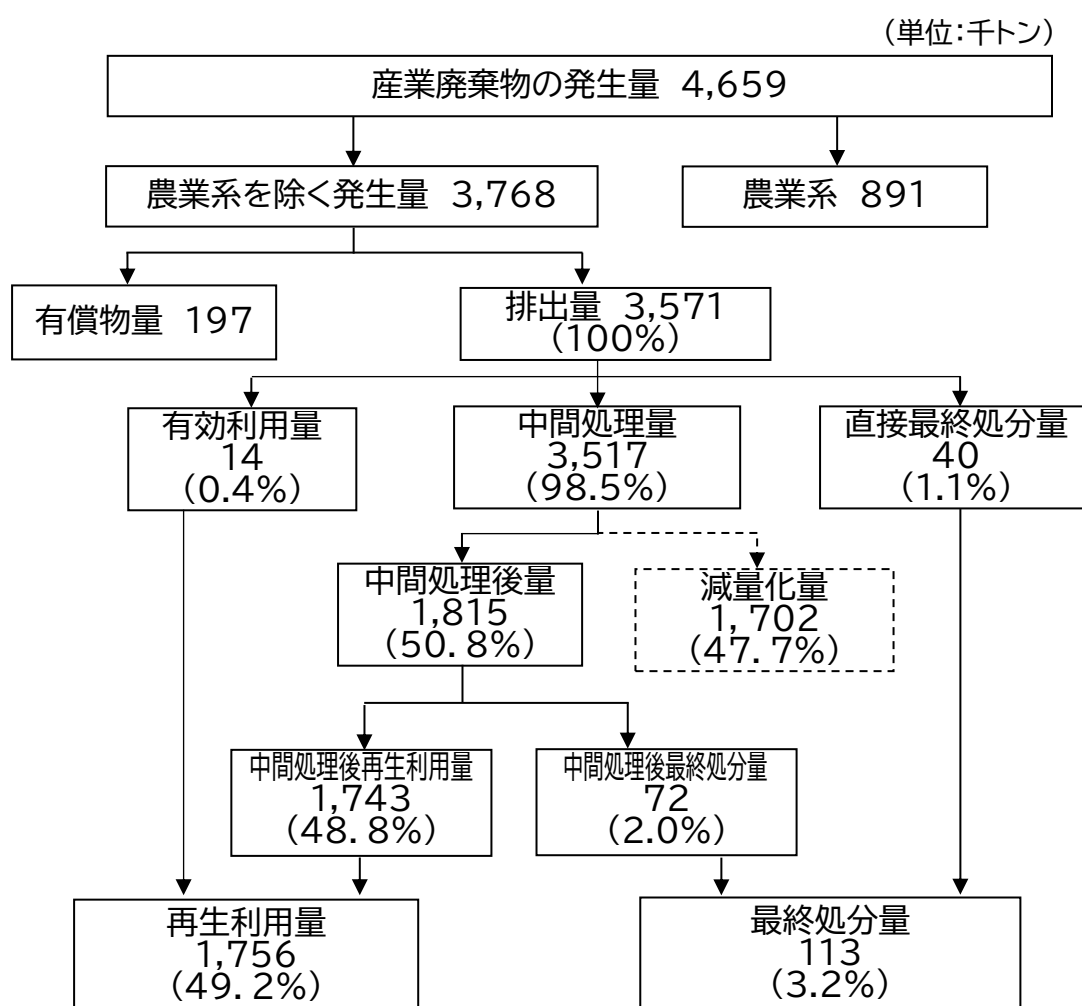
(単位:千トン)

産業廃棄物の発生量 4,659

農業系を除く発生量 3,768

農業系 891

有償物量 197

排出量 3,571 (100%)

有効利用量 14 (0.4%)

中間処理量 3,517 (98.5%)

直接最終処分量 40 (1.1%)

中間処理後量 1,815 (50.8%)

減量化量 1,702 (47.7%)

中間処理後再生利用量 1,743 (48.8%)

中間処理後最終処分量 72 (2.0%)

再生利用量 1,756 (49.2%)

最終処分量 113 (3.2%)